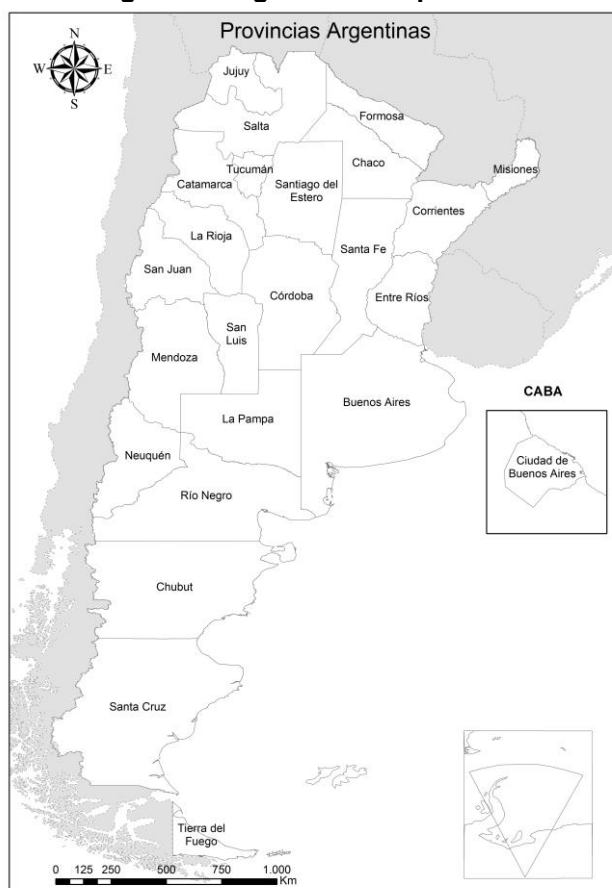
Provincias Argentinas

N
W
E
S

Jujuy
Salta
Formosa
Chaco
Misiones
Tucumán
Catamarca
Santiago del Estero
Corrientes
La Rioja
Santa Fe
San Juan
Córdoba
Entre Ríos
San Luis
Mendoza
CABA
Buenos Aires
La Pampa
Ciudad de Buenos Aires
Neuquén
Río Negro
Chubut
Santa Cruz
Tierra del Fuego

0 125 250 500 750 1.000 Km